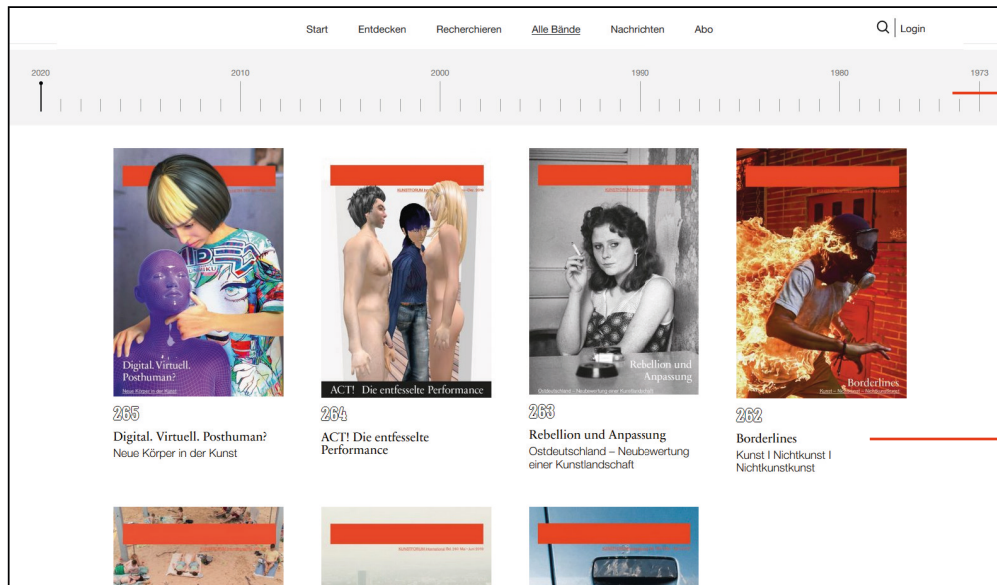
Start Entdecken Recherchieren Alle Bände Nachrichten Abo Login

2020 2010 2000 1990 1980 1973

Digital. Virtuell. Posthuman?
Neue Körper in der Kunst

ACT! Die entfesselte Performance

Rebellion und Anpassung
Ostdeutschland – Neubewertung einer Kunstlandschaft

Borderlines
Kunst I Nichtkunst I Nichtkunstkunst

265
Digital. Virtuell. Posthuman?
Neue Körper in der Kunst

264
ACT! Die entfesselte Performance

263
Rebellion und Anpassung
Ostdeutschland – Neubewertung einer Kunstlandschaft

262
Borderlines
Kunst I Nichtkunst I Nichtkunstkunst